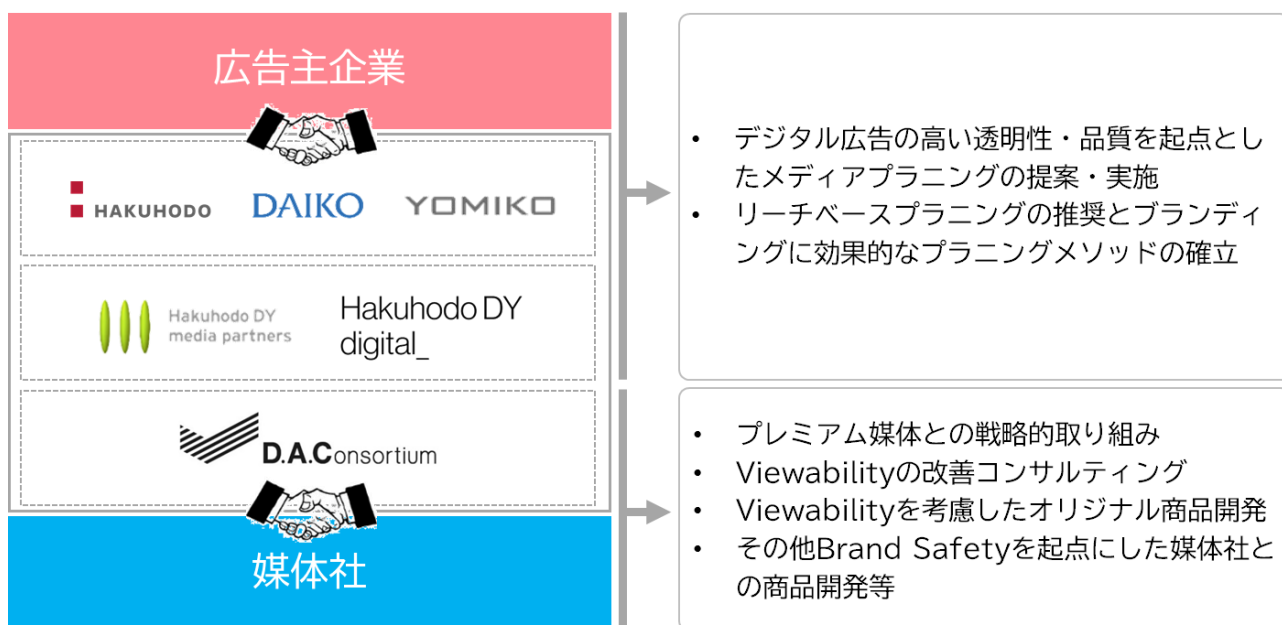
広告主企業

HAKUHODO DAIKO YOMIKO

Hakuhodo DY media partners

Hakuhodo DY digital_

D.A.Consortium

媒体社

• デジタル広告の高い透明性・品質を起点としたメディアプラニングの提案・実施
• リーチベースプラニングの推奨とブランディングに効果的なプラニングメソッドの確立

• プレミアム媒体との戦略的取り組み
• Viewabilityの改善コンサルティング
• Viewabilityを考慮したオリジナル商品開発
• その他Brand Safetyを起点にした媒体社との商品開発等